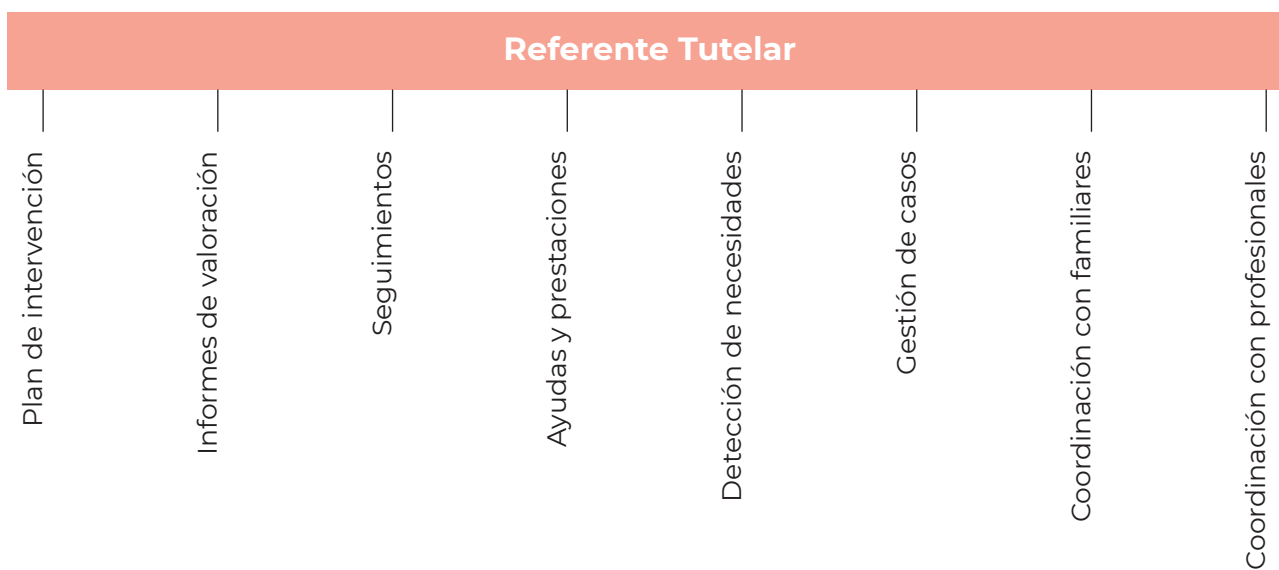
Referente Tutelar

Plan de intervención

Informes de valoración

Seguimientos

Ayudas y prestaciones

Detección de necesidades

Gestión de casos

Coordinación con familiares

Coordinación con profesionales